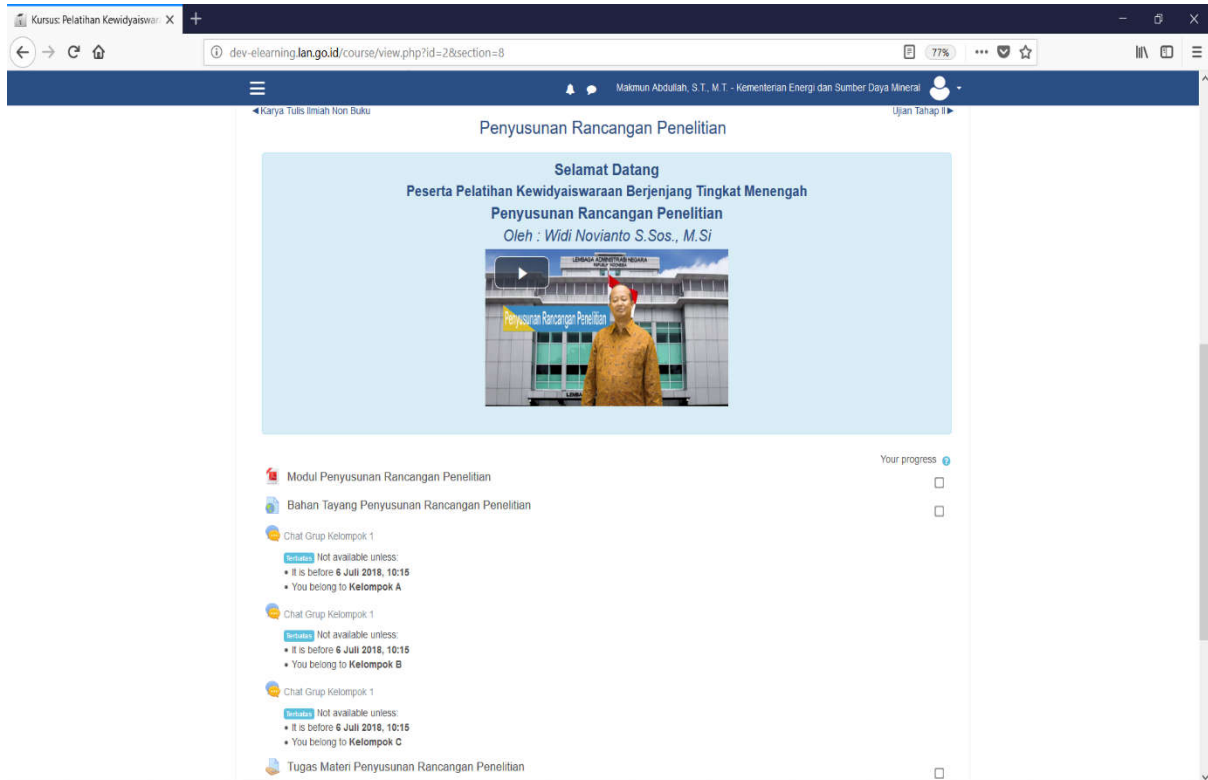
Kursus: Pelatihan Kewidyaiswar X +

dev-elearning.lan.go.id/course/view.php?id=2&section=8 77%

Makmun Abdullah, S.T., M.T. - Kementerian Energi dan Sumber Daya Mineral

◄Karya Tulis Ilmiah Non Buku

Ujian Tahap II►

Penyusunan Rancangan Penelitian

Selamat Datang
Peserta Pelatihan Kewidyaiswaraan Berjenjang Tingkat Menengah
Penyusunan Rancangan Penelitian
Oleh : Widi Novianto S.Sos., M.Si

LEMBAGA ADMINISTRASI NEGARA
Penyusunan Rancangan Penelitian

Your progress

Modul Penyusunan Rancangan Penelitian

Bahan Tayang Penyusunan Rancangan Penelitian

Chat Grup Kelompok 1
Terbatas Not available unless:
• It is before 6 Juli 2018, 10:15
• You belong to Kelompok A

Chat Grup Kelompok 1
Terbatas Not available unless:
• It is before 6 Juli 2018, 10:15
• You belong to Kelompok B

Chat Grup Kelompok 1
Terbatas Not available unless:
• It is before 6 Juli 2018, 10:15
• You belong to Kelompok C

Tugas Materi Penyusunan Rancangan Penelitian